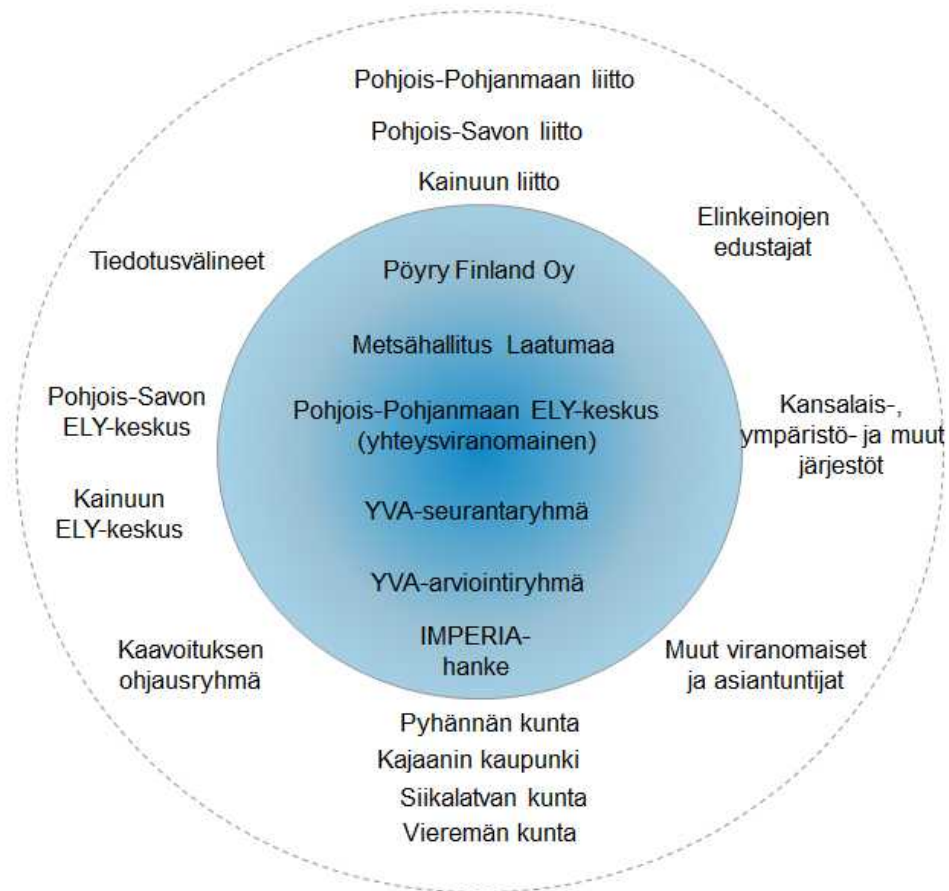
Pohjois-Pohjanmaan liitto

Pohjois-Savon liitto

Kainuun liitto

Elinkeinojen edustajat

Tiedotusvälineet

Pöyry Finland Oy

Metsähallitus Laatumaa

Pohjois-Savon ELY-keskus

Pohjois-Pohjanmaan ELY-keskus (yhteysviranomainen)

Kansalais-, ympäristö- ja muut järjestöt

Kainuun ELY-keskus

YVA-seurantaryhmä

YVA-arviointiryhmä

Kaavoituksen ohjausryhmä

IMPERIA-hanke

Muut viranomaiset ja asiantuntijat

Pyhännän kunta

Kajaanin kaupunki

Siikalatvan kunta

Vieremän kunta